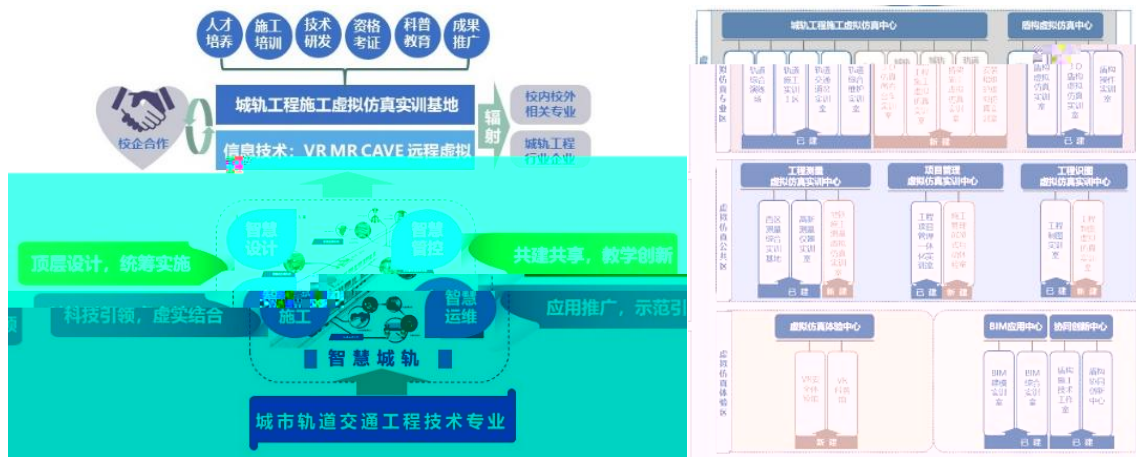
人才培养 施工培训 技术研发 资格考证 科普教育 成果推广

城轨工程施工虚拟仿真实训基地

信息技术：VR MR CAVE 远程虚拟

校企合作

辐射

校内校外相关专业

城轨工程行业企业

智慧设计 智慧管控

顶层设计，统筹实施

共建共享，教学创新

科技引领，虚实结合

应用推广，示范引

施工 智慧运维

智慧城轨

城市轨道交通工程技术专业

城轨工程施工虚拟仿真中心

盾构虚拟仿真中心

虚拟仿真专业区

已建 新建 已建

工程测量虚拟仿真实训中心

项目管理虚拟仿真实训中心

工程识图虚拟仿真实训中心

虚拟仿真公共区

已建 新建 已建 新建 已建 新建

虚拟仿真体验中心

BIM应用中心 协同创新中心

虚拟仿真体验区

新建 已建 新建